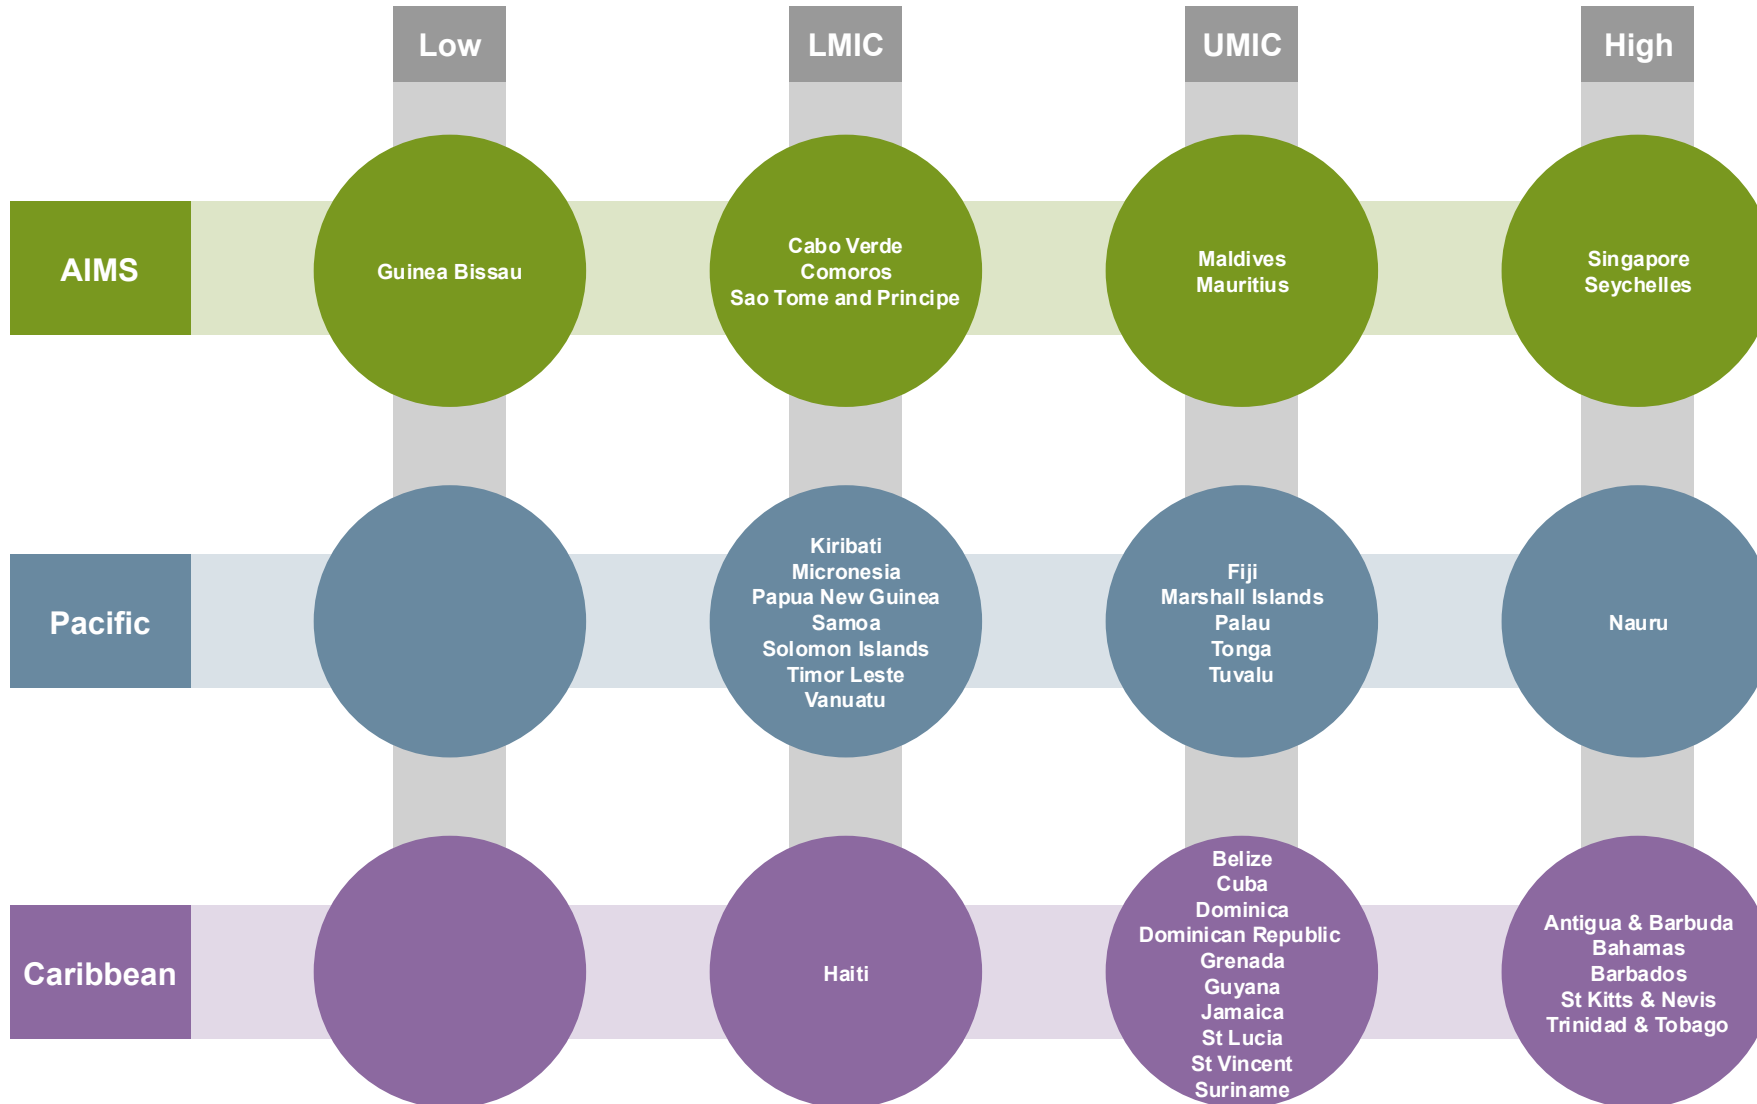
|  | Low | LMIC | UMIC | High |
|---|---|---|---|---|
| AIMS | Guinea Bissau | Cabo Verde<br>Comoros<br>Sao Tome and Principe | Maldives<br>Mauritius | Singapore<br>Seychelles |
| Pacific |  | Kiribati<br>Micronesia<br>Papua New Guinea<br>Samoa<br>Solomon Islands<br>Timor Leste<br>Vanuatu | Fiji<br>Marshall Islands<br>Palau<br>Tonga<br>Tuvalu | Nauru |
| Caribbean |  | Haiti | Belize<br>Cuba<br>Dominica<br>Dominican Republic<br>Grenada<br>Guyana<br>Jamaica<br>St Lucia<br>St Vincent<br>Suriname | Antigua & Barbuda<br>Bahamas<br>Barbados<br>St Kitts & Nevis<br>Trinidad & Tobago |